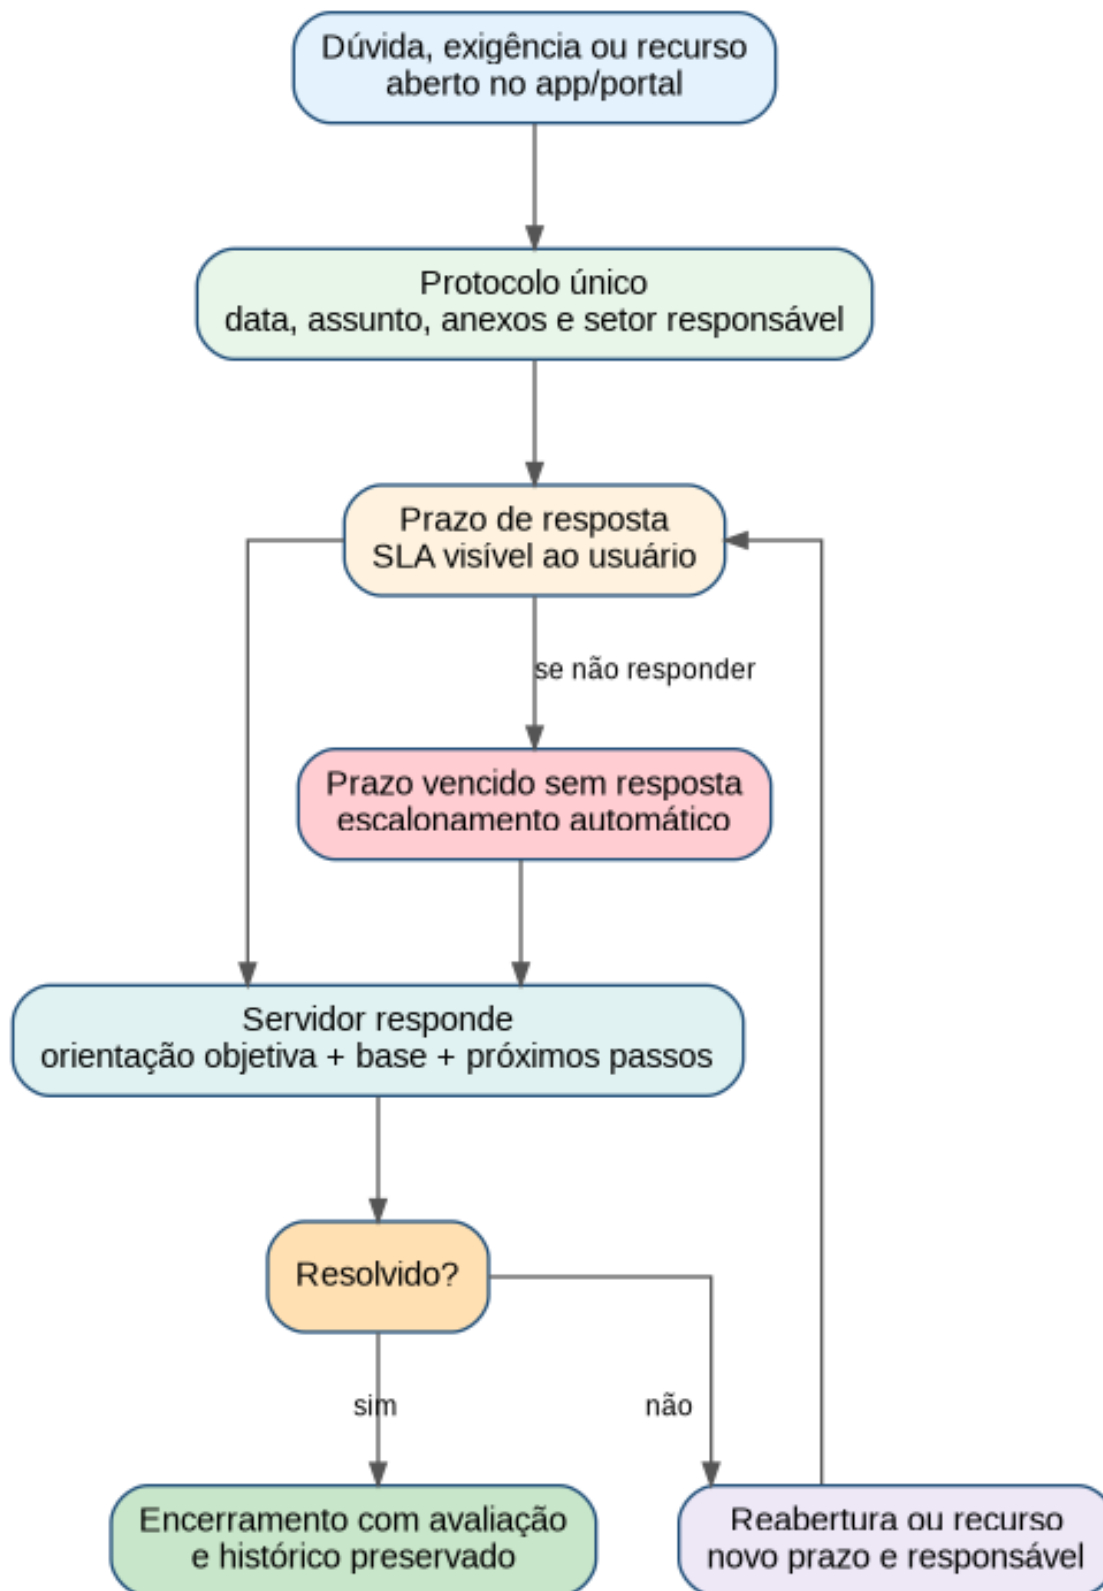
Dúvida, exigência ou recurso aberto no app/portal

Protocolo único
data, assunto, anexos e setor responsável

Prazo de resposta
SLA visível ao usuário

se não responder

Prazo vencido sem resposta
escalonamento automático

Servidor responde
orientação objetiva + base + próximos passos

Resolvido?

sim

não

Encerramento com avaliação
e histórico preservado

Reabertura ou recurso
novo prazo e responsável